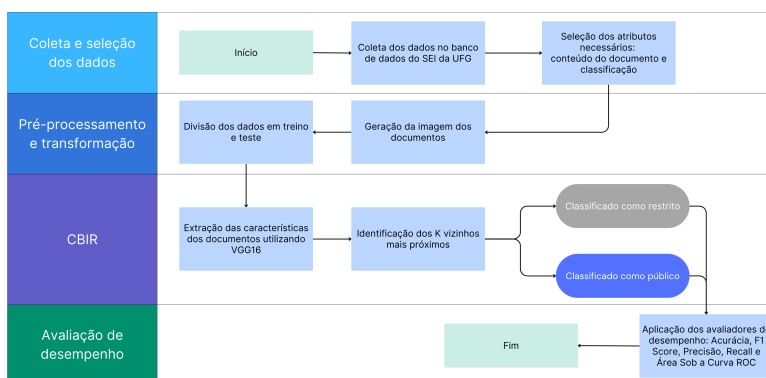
Coleta e seleção dos dados

Início

Coleta dos dados no banco de dados do SEI da UFG

Seleção dos atributos necessários: conteúdo do documento e classificação

Pré-processamento e transformação

Divisão dos dados em treino e teste

Geração da imagem dos documentos

CBIR

Extração das características dos documentos utilizando VGG16

Identificação dos K vizinhos mais próximos

Classificado como restrito

Classificado como público

Avaliação de desempenho

Fim

Aplicação dos avaliadores de desempenho: Acurácia, F1 Score, Precisão, Recall e Área Sob a Curva ROC